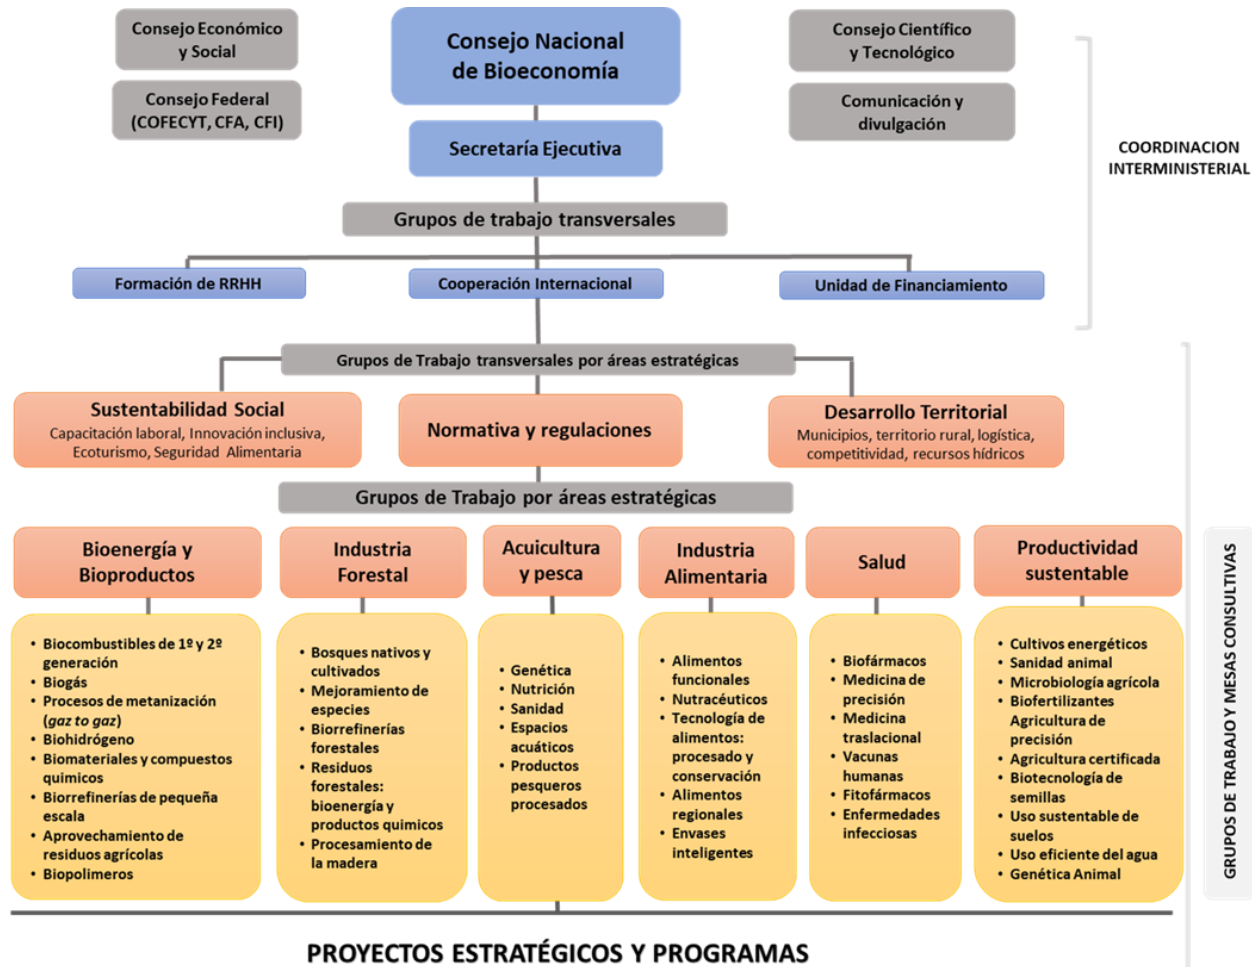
Consejo Económico y Social

Consejo Federal (COFECYT, CFA, CFI)

Consejo Nacional de Bioeconomía

Consejo Científico y Tecnológico

Comunicación y divulgación

Secretaría Ejecutiva

COORDINACION INTERMINISTERIAL

Grupos de trabajo transversales

Formación de RRHH

Cooperación Internacional

Unidad de Financiamiento

Grupos de Trabajo transversales por áreas estratégicas

Sustentabilidad Social
Capacitación laboral, Innovación inclusiva, Ecoturismo, Seguridad Alimentaria

Normativa y regulaciones

Desarrollo Territorial
Municipios, territorio rural, logística, competitividad, recursos hídricos

Grupos de Trabajo por áreas estratégicas

Bioenergía y Bioproductos
- Biocombustibles de 1º y 2º generación
- Biogás
- Procesos de metanización (*gaz to gaz*)
- Biohidrógeno
- Biomateriales y compuestos quimicos
- Biorrefinerías de pequeña escala
- Aprovechamiento de residuos agrícolas
- Biopolimeros

Industria Forestal
- Bosques nativos y cultivados
- Mejoramiento de especies
- Biorrefinerías forestales
- Residuos forestales: bioenergía y productos quimicos
- Procesamiento de la madera

Acuicultura y pesca
- Genética
- Nutrición
- Sanidad
- Espacios acuáticos
- Productos pesqueros procesados

Industria Alimentaria
- Alimentos funcionales
- Nutracéuticos
- Tecnología de alimentos: procesado y conservación
- Alimentos regionales
- Envases inteligentes

Salud
- Biofármacos
- Medicina de precisión
- Medicina traslacional
- Vacunas humanas
- Fitofármacos
- Enfermedades infecciosas

Productividad sustentable
- Cultivos energéticos
- Sanidad animal
- Microbiología agrícola
- Biofertilizantes Agricultura de precisión
- Agricultura certificada
- Biotecnología de semillas
- Uso sustentable de suelos
- Uso eficiente del agua
- Genética Animal

GRUPOS DE TRABAJO Y MESAS CONSULTIVAS

PROYECTOS ESTRATÉGICOS Y PROGRAMAS